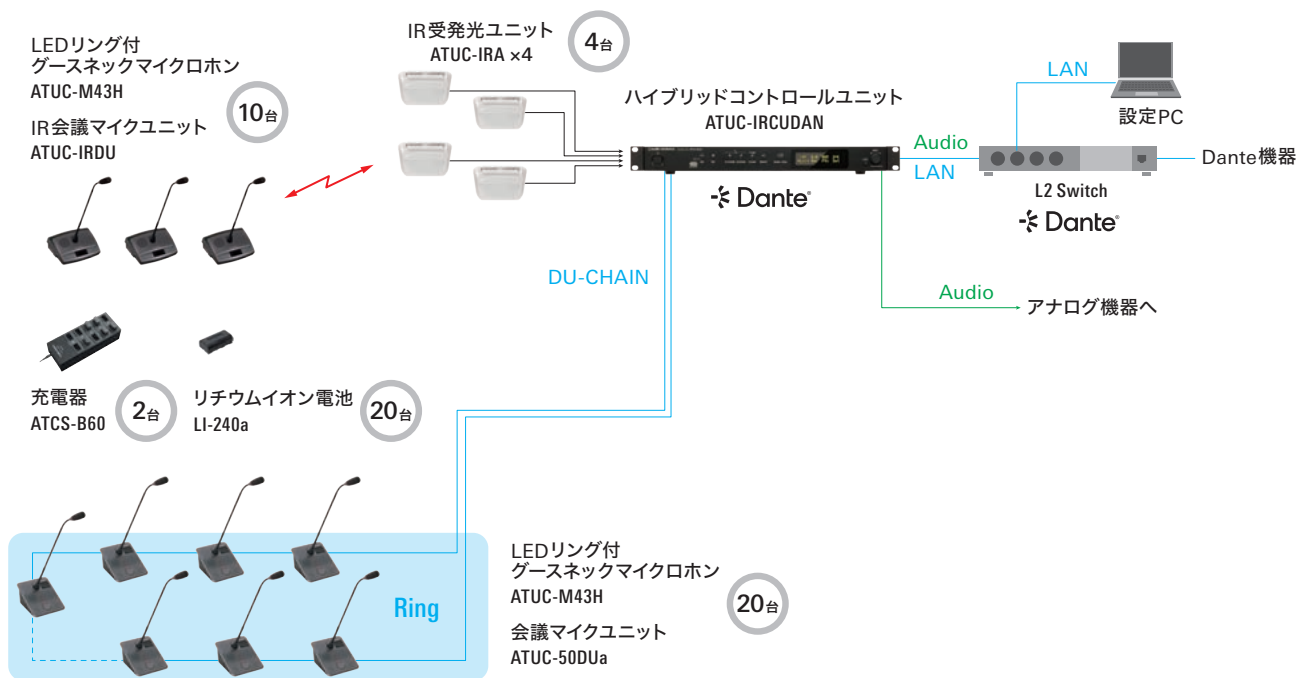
LEDリング付
グースネックマイクロホン
ATUC-M43H

10台

IR会議マイクユニット
ATUC-IRDU

IR受発光ユニット
ATUC-IRA ×4

4台

ハイブリッドコントロールユニット
ATUC-IRCUDAN

Dante

LAN

設定PC

Audio

LAN

L2 Switch

Dante

Dante機器

DU-CHAIN

Audio

アナログ機器へ

充電器
ATCS-B60

2台

リチウムイオン電池
LI-240a

20台

Ring

LEDリング付
グースネックマイクロホン
ATUC-M43H

20台

会議マイクユニット
ATUC-50DUa